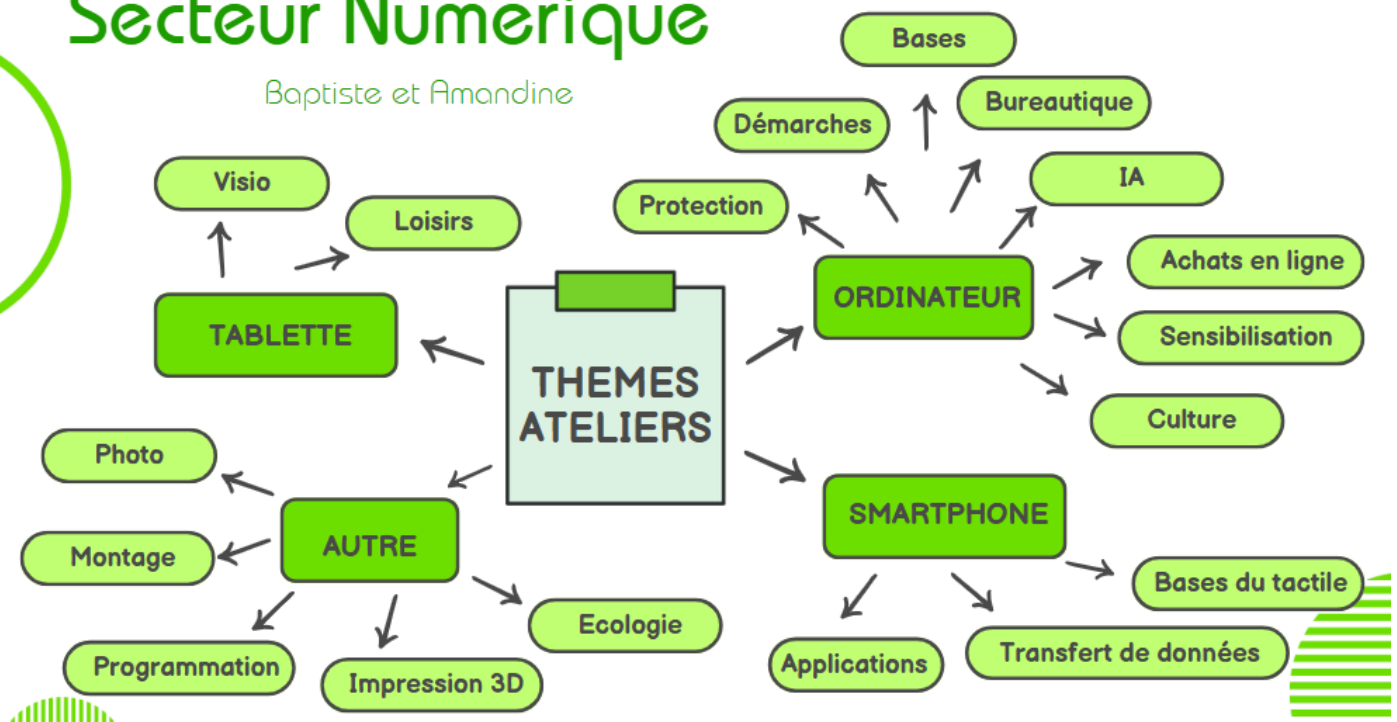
Secteur Numérique

Baptiste et Amandine

THEMES ATELIERS

TABLETTE

Visio

Loisirs

ORDINATEUR

Bases

Démarches

Bureautique

Protection

IA

Achats en ligne

Sensibilisation

Culture

SMARTPHONE

Bases du tactile

Transfert de données

Applications

AUTRE

Photo

Montage

Programmation

Impression 3D

Ecologie